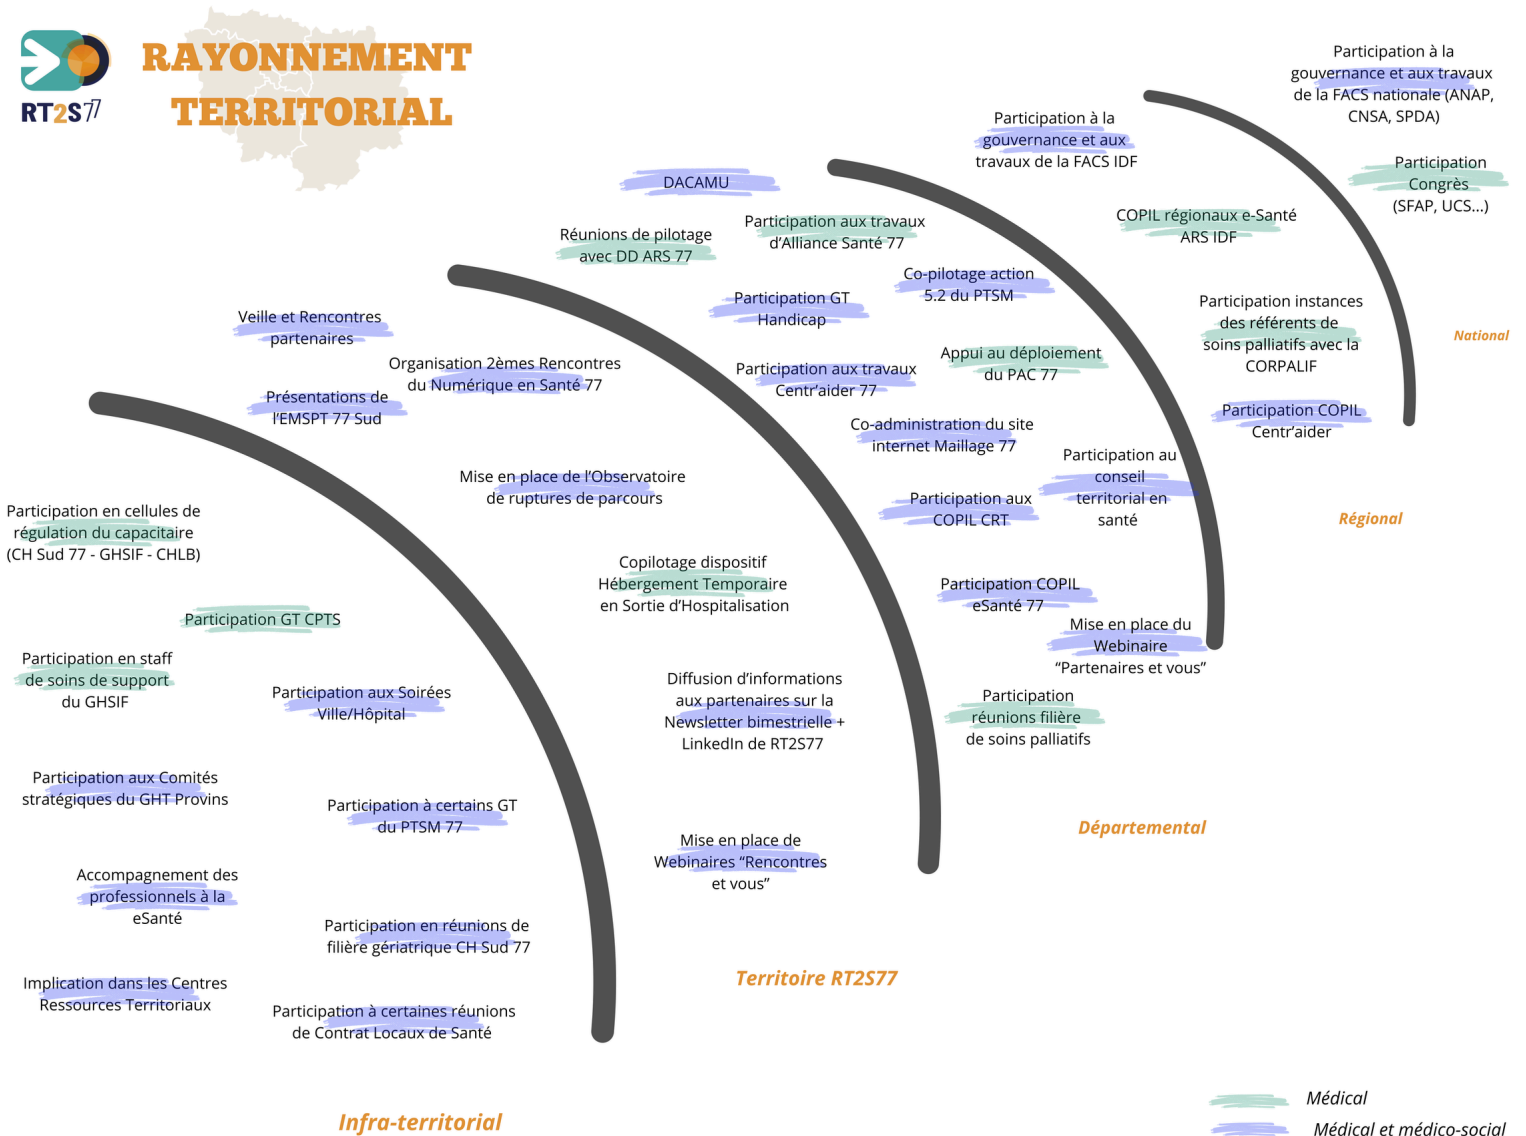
RT2S77

RAYONNEMENT TERRITORIAL

Participation à la gouvernance et aux travaux de la FACS nationale (ANAP, CNSA, SPDA)

Participation Congrès (SFAP, UCS...)

National

Participation à la gouvernance et aux travaux de la FACS IDF

COPIL régionaux e-Santé ARS IDF

Participation instances des référents de soins palliatifs avec la CORPALIF

Participation COPIL Centr'aider

Régional

DACAMU

Participation aux travaux d'Alliance Santé 77

Réunions de pilotage avec DD ARS 77

Co-pilotage action 5.2 du PTSM

Participation GT Handicap

Appui au déploiement du PAC 77

Participation aux travaux Centr'aider 77

Co-administration du site internet Maillage 77

Participation au conseil territorial en santé

Participation aux COPIL CRT

Participation COPIL eSanté 77

Mise en place du Webinaire "Partenaires et vous"

Participation réunions filière de soins palliatifs

Départemental

Veille et Rencontres partenaires

Organisation 2èmes Rencontres du Numérique en Santé 77

Présentations de l'EMSPT 77 Sud

Mise en place de l'Observatoire de ruptures de parcours

Copilotage dispositif Hébergement Temporaire en Sortie d'Hospitalisation

Diffusion d'informations aux partenaires sur la Newsletter bimestrielle + LinkedIn de RT2S77

Mise en place de Webinaires "Rencontres et vous"

Territoire RT2S77

Participation en cellules de régulation du capacitaire (CH Sud 77 - GHSIF - CHLB)

Participation GT CPTS

Participation en staff de soins de support du GHSIF

Participation aux Soirées Ville/Hôpital

Participation aux Comités stratégiques du GHT Provins

Participation à certains GT du PTSM 77

Accompagnement des professionnels à la eSanté

Participation en réunions de filière gériatrique CH Sud 77

Implication dans les Centres Ressources Territoriaux

Participation à certaines réunions de Contrat Locaux de Santé

Infra-territorial

Médical

Médical et médico-social